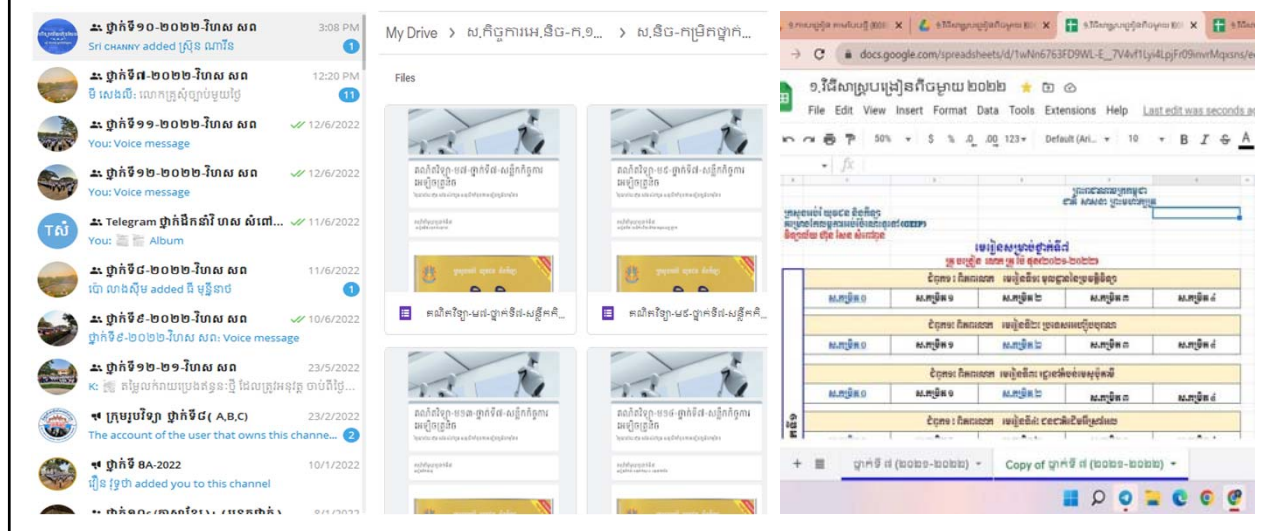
ថ្នាក់ទី១០-២០២២-វិហស សព 3:08 PM
Sri CHANNY added ស្រ៊ុន ណារ៉ៃ
1

ថ្នាក់ទី៧-២០២២-វិហស សព 12:20 PM
មី សេងលី: លោកគ្រូសុំច្បាប់មួយថ្ងៃ
11

ថ្នាក់ទី១១-២០២២-វិហស សព 12/6/2022
You: Voice message

ថ្នាក់ទី១២-២០២២-វិហស សព 12/6/2022
You: Voice message

Telegram ថ្នាក់ដឹកនាំវិហស សំពៅ... 11/6/2022
You: Album

ថ្នាក់ទី៨-២០២២-វិហស សព 11/6/2022
ប៉ោ លាងស៊ីម added ធី មុន្នីនាថ
1

ថ្នាក់ទី៩-២០២២-វិហស សព 10/6/2022
ថ្នាក់ទី៩-២០២២-វិហស សព: Voice message

ថ្នាក់ទី១២-២១-វិហស សព 23/5/2022
K: តម្លៃលក់ឃាយប្រេងឥន្ធនៈថ្មី ដែលត្រូវអនុវត្ត ចាប់ពីថ្ងៃ...

ក្រុមប្រឹក្សា ថ្នាក់ទី៨( A,B,C) 23/2/2022
The account of the user that owns this channe...
2

ថ្នាក់ទី 8A-2022 10/1/2022
រឿន វុទ្ធា added you to this channel

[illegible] 8/1/2022

My Drive › ស.កិច្ចការអេ.និច-ក.១... › ស.និច-កម្រិតថ្នាក់...

Files

គណិតវិទ្យា-ម៧-ថ្នាក់ទី៧-សន្លឹកកិច្ចការ...
គណិតវិទ្យា-ម៨-ថ្នាក់ទី៧-សន្លឹកកិច្ចការ...

docs.google.com/spreadsheets/d/1wNn6763FD9WL-E__7V4vf1Lyi4LpjFr09nvrMqxsns/e

១.វិធីសាស្ត្របង្រៀនពីចម្ងាយ ២០២២
File Edit View Insert Format Data Tools Extensions Help Last edit was seconds a
50% $ % .0 .00 123 Default (Ari... 10 B I

ព្រះរាជាណាចក្រកម្ពុជា
ជាតិ សាសនា ព្រះមហាក្សត្រ
កាលវិភាគសម្រាប់ថ្នាក់ទី៧

| ម.រៀនទី០ | ម.រៀនទី១ | ម.រៀនទី២ | ម.រៀនទី៣ | ម.រៀនទី៤ |
|---|---|---|---|---|
| ម.រៀនទី០ | ម.រៀនទី១ | ម.រៀនទី២ | ម.រៀនទី៣ | ម.រៀនទី៤ |
| ម.រៀនទី០ | ម.រៀនទី១ | ម.រៀនទី២ | ម.រៀនទី៣ | ម.រៀនទី៤ |

+ ≡ ថ្នាក់ទី ៧ (២០២១-២០២២) Copy of ថ្នាក់ទី ៧ (២០២១-២០២២)